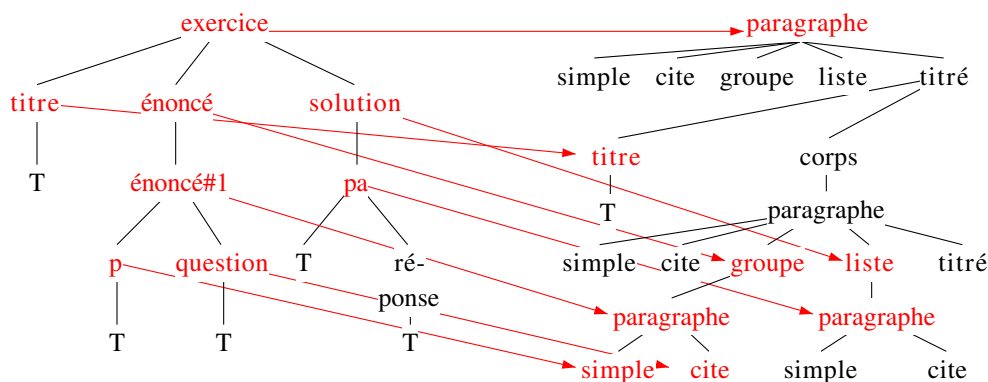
exercice
paragraphe
simple cite groupe liste titré
titre énoncé solution
titre corps
T énoncé#1 pa
T paragraphe
p question T ré-ponse
simple cite groupe liste titré
paragraphe paragraphe
T T T
simple cite simple cite